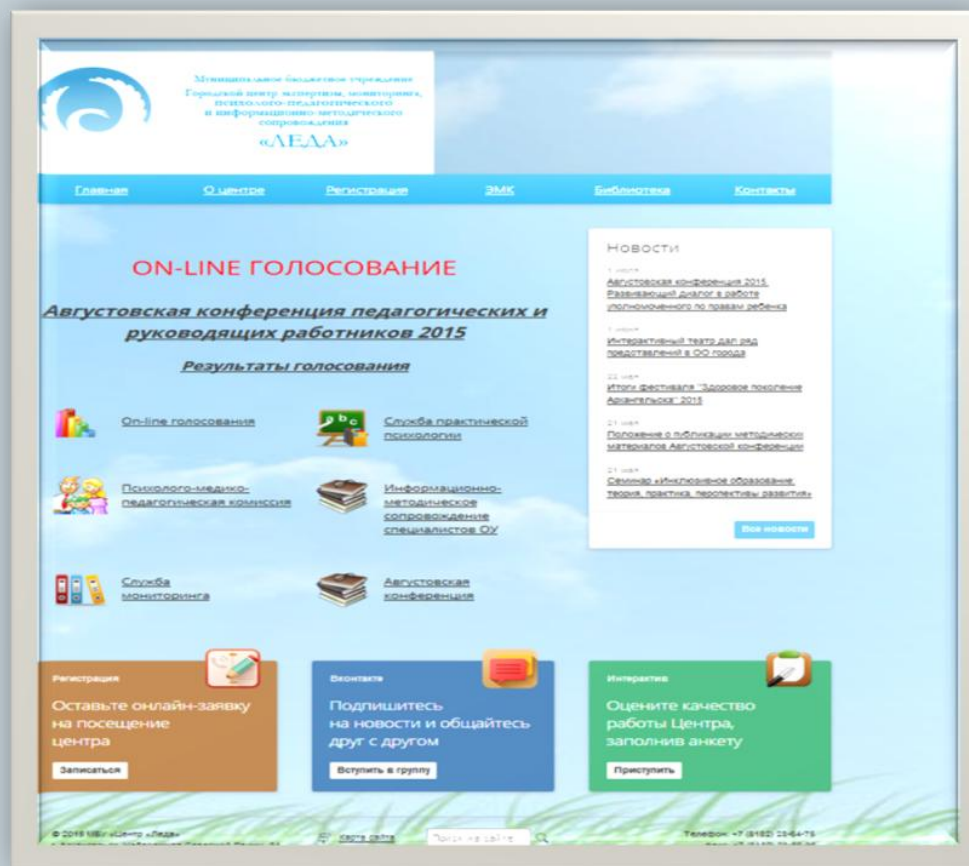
Муниципальное бюджетное учреждение
Городской центр экспертизы, мониторинга, психолого-педагогического и информационно-методического сопровождения
«ЛЕДА»

Главная | О центре | Регистрация | ЭМК | Библиотека | Контакты

ON-LINE ГОЛОСОВАНИЕ

Августовская конференция педагогических и руководящих работников 2015

Результаты голосования

On-line голосования

Служба практической психологии

Психолого-медико-педагогическая комиссия

Информационно-методическое сопровождение специалистов ОУ

Служба мониторинга

Августовская конференция

Новости

1 июля
Августовская конференция 2015. Развивающий диалог в работе уполномоченного по правам ребенка

1 июня
Интерактивный театр дал ряд представлений в ОО города

22 мая
Итоги фестиваля "Здоровое поколение Архангельска" 2015

21 мая
Положение о публикации методических материалов Августовской конференции

21 мая
Семинар «Инклюзивное образование: теория, практика, перспективы развития»

Все новости

Регистрация
Оставьте онлайн-заявку на посещение центра
Записаться

Вконтакте
Подпишитесь на новости и общайтесь друг с другом
Вступить в группу

Интерактив
Оцените качество работы Центра, заполнив анкету
Приступить

© 2015 МБУ «Центр «Леда»
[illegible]
Карта сайта
Поиск на сайте
Телефон: +7 (8182) 20-64-76
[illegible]